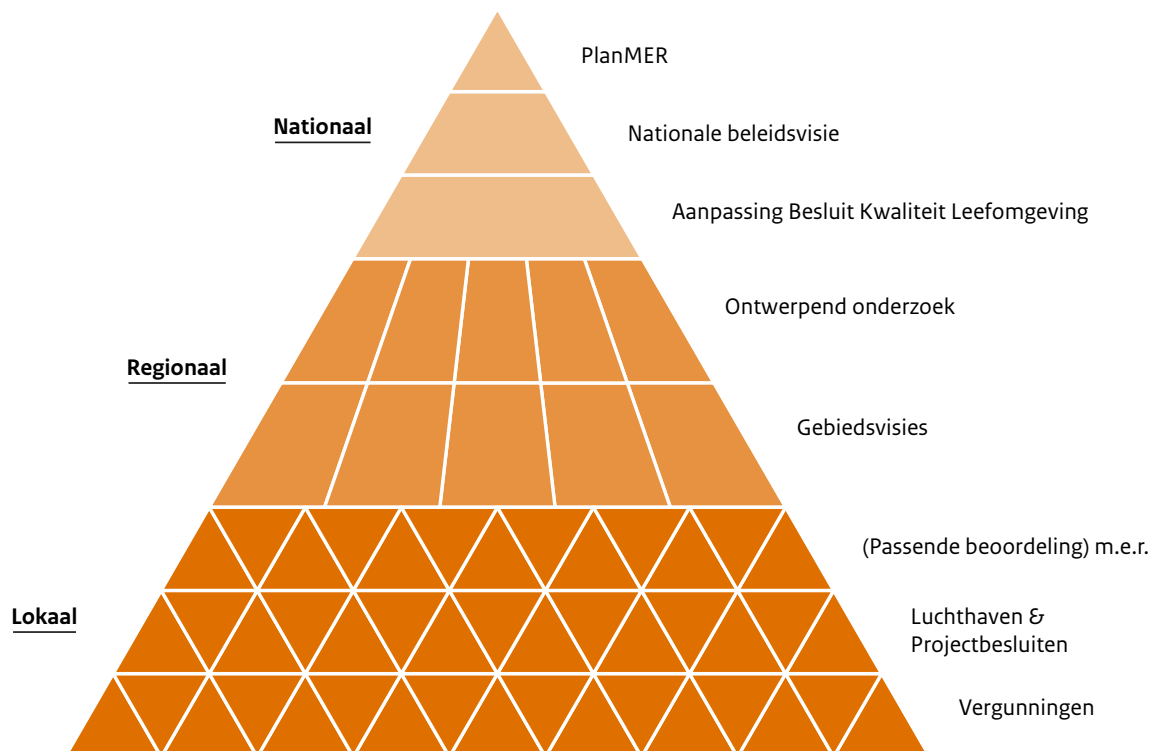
PlanMER

Nationaal

Nationale beleidsvisie

Aanpassing Besluit Kwaliteit Leefomgeving

Ontwerpend onderzoek

Regionaal

Gebiedsvisies

(Passende beoordeling) m.e.r.

Lokaal

Luchthaven & Projectbesluiten

Vergunningen